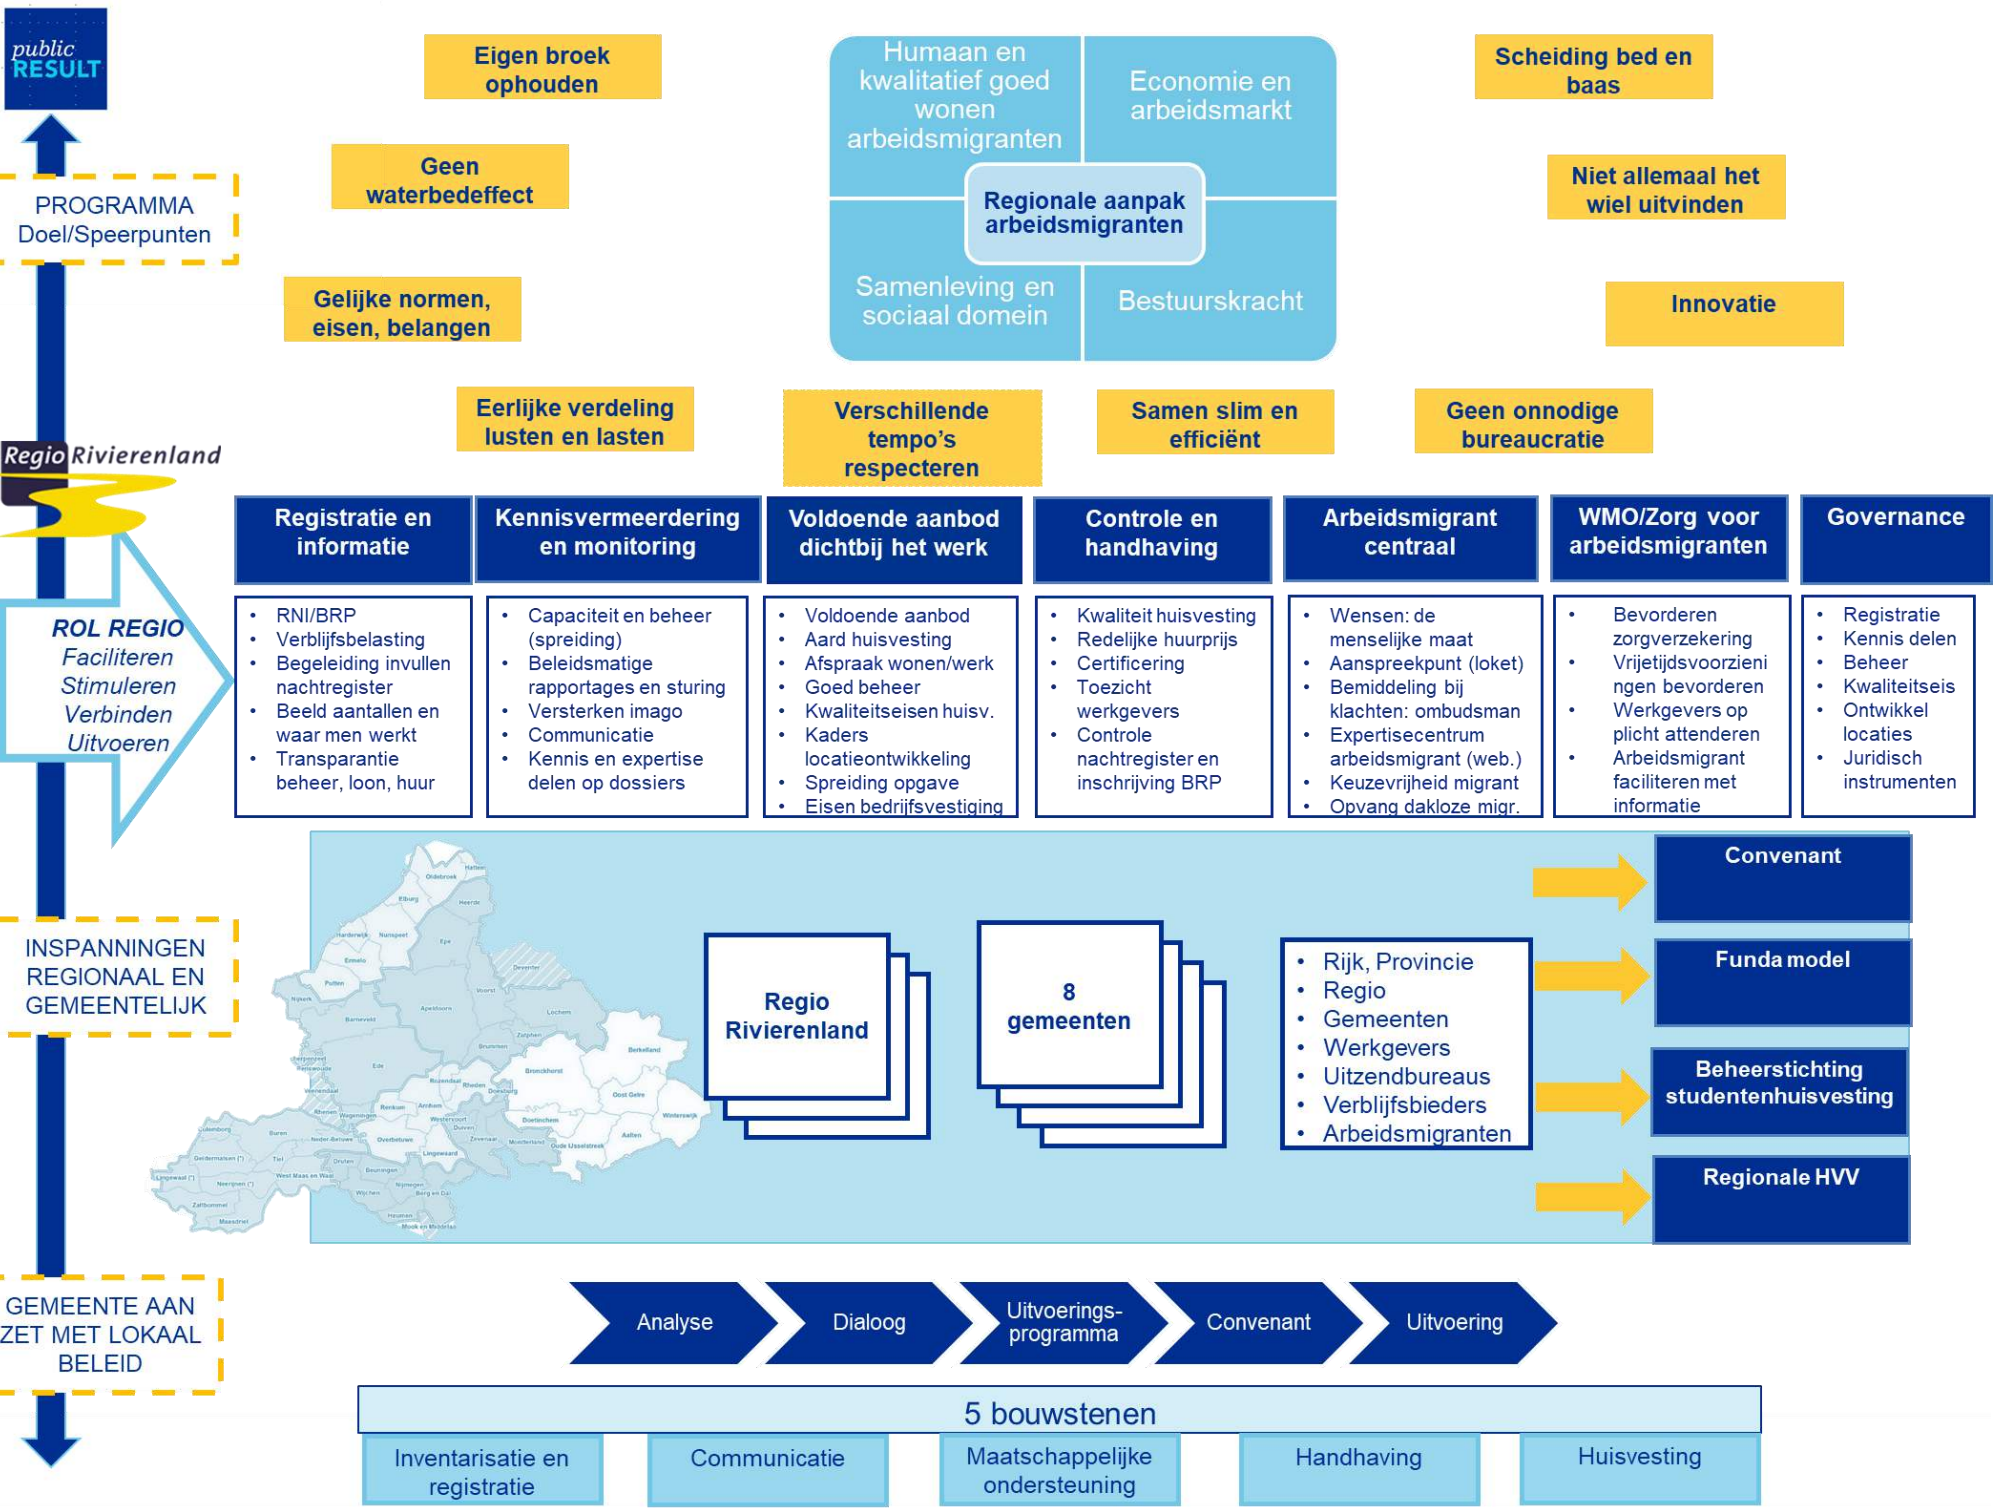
public RESULT

PROGRAMMA Doel/Speerpunten

Eigen broek ophouden

Geen waterbedeffect

Gelijke normen, eisen, belangen

Humaan en kwalitatief goed wonen arbeidsmigranten

Economie en arbeidsmarkt

Regionale aanpak arbeidsmigranten

Samenleving en sociaal domein

Bestuurskracht

Scheiding bed en baas

Niet allemaal het wiel uitvinden

Innovatie

Eerlijke verdeling lusten en lasten

Verschillende tempo's respecteren

Samen slim en efficiënt

Geen onnodige bureaucratie

Regio Rivierenland

ROL REGIO
Faciliteren
Stimuleren
Verbinden
Uitvoeren

| Registratie en informatie | Kennisvermeerdering en monitoring | Voldoende aanbod dichtbij het werk | Controle en handhaving | Arbeidsmigrant centraal | WMO/Zorg voor arbeidsmigranten | Governance |
|---|---|---|---|---|---|---|
| • RNI/BRP • Verblijfsbelasting • Begeleiding invullen nachtregister • Beeld aantallen en waar men werkt • Transparantie beheer, loon, huur | • Capaciteit en beheer (spreiding) • Beleidsmatige rapportages en sturing • Versterken imago • Communicatie • Kennis en expertise delen op dossiers | • Voldoende aanbod • Aard huisvesting • Afspraak wonen/werk • Goed beheer • Kwaliteitseisen huisv. • Kaders locatieontwikkeling • Spreiding opgave • Eisen bedrijfsvestiging | • Kwaliteit huisvesting • Redelijke huurprijs • Certificering • Toezicht werkgevers • Controle nachtregister en inschrijving BRP | • Wensen: de menselijke maat • Aanspreekpunt (loket) • Bemiddeling bij klachten: ombudsman • Expertisecentrum arbeidsmigrant (web.) • Keuzevrijheid migrant • Opvang dakloze migr. | • Bevorderen zorgverzekering • Vrijetijdsvoorzieningen bevorderen • Werkgevers op plicht attenderen • Arbeidsmigrant faciliteren met informatie | • Registratie • Kennis delen • Beheer • Kwaliteitseis • Ontwikkel locaties • Juridisch instrumenten |

INSPANNINGEN REGIONAAL EN GEMEENTELIJK

Regio Rivierenland

8 gemeenten

• Rijk, Provincie
• Regio
• Gemeenten
• Werkgevers
• Uitzendbureaus
• Verblijfsbieders
• Arbeidsmigranten

Convenant

Funda model

Beheerstichting studentenhuisvesting

Regionale HVV

GEMEENTE AAN ZET MET LOKAAL BELEID

Analyse
Dialoog
Uitvoeringsprogramma
Convenant
Uitvoering

5 bouwstenen

Inventarisatie en registratie
Communicatie
Maatschappelijke ondersteuning
Handhaving
Huisvesting